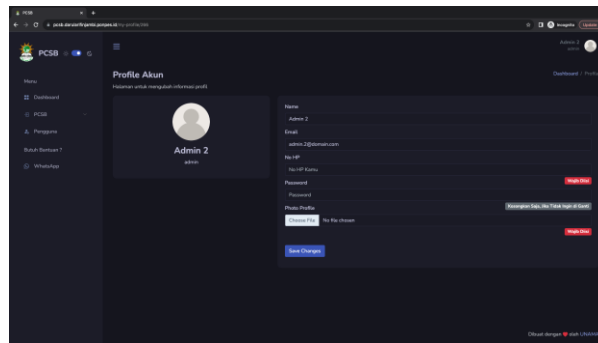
PCSB
pcsb.darulurfanpolo.ponpes.id/my-profile/366
Incognito
Update

PCSB

Menu
Dashboard
PCSB
Pengguna
Butuh Bantuan ?
WhatsApp

Admin 2
admin

Profile Akun
Halaman untuk mengubah informasi profil.
Dashboard / Profile

Admin 2
admin

Name
Admin 2
Email
admin.2@domain.com
No HP
No HP Kamu
Password
Wajib Diisi
Password
Photo Profile
Kosongkan Saja, Jika Tidak Ingin di Ganti
Choose File No file chosen
Wajib Diisi
Save Changes

Dibuat dengan ❤ oleh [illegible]